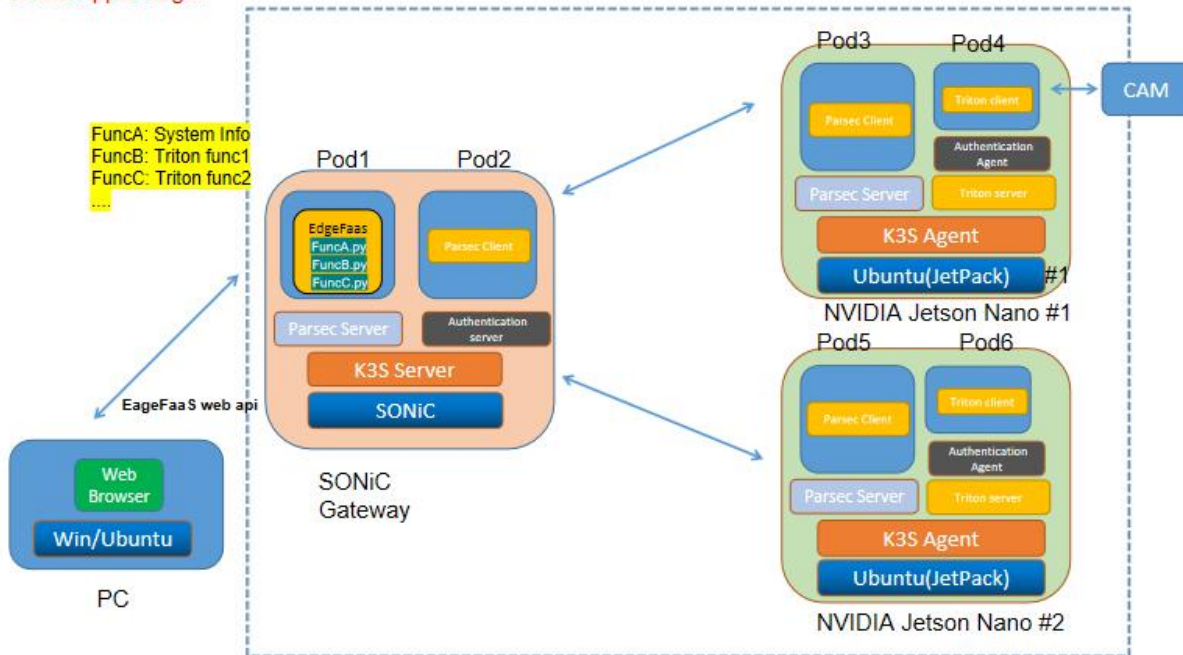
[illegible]

FuncA: System Info
FuncB: Triton func1
FuncC: Triton func2
....

Pod1 Pod2

EdgeFaas
FuncA.py
FuncB.py
FuncC.py

Parsec Client

Parsec Server

Authentication server

K3S Server

SONiC

EageFaaS web api

SONiC Gateway

Web Browser

Win/Ubuntu

PC

Pod3 Pod4

Parsec Client

Triton client

CAM

Authentication Agent

Parsec Server

Triton server

K3S Agent

Ubuntu(JetPack) #1

NVIDIA Jetson Nano #1

Pod5 Pod6

Parsec Client

Triton client

Authentication Agent

Parsec Server

Triton server

K3S Agent

Ubuntu(JetPack)

NVIDIA Jetson Nano #2